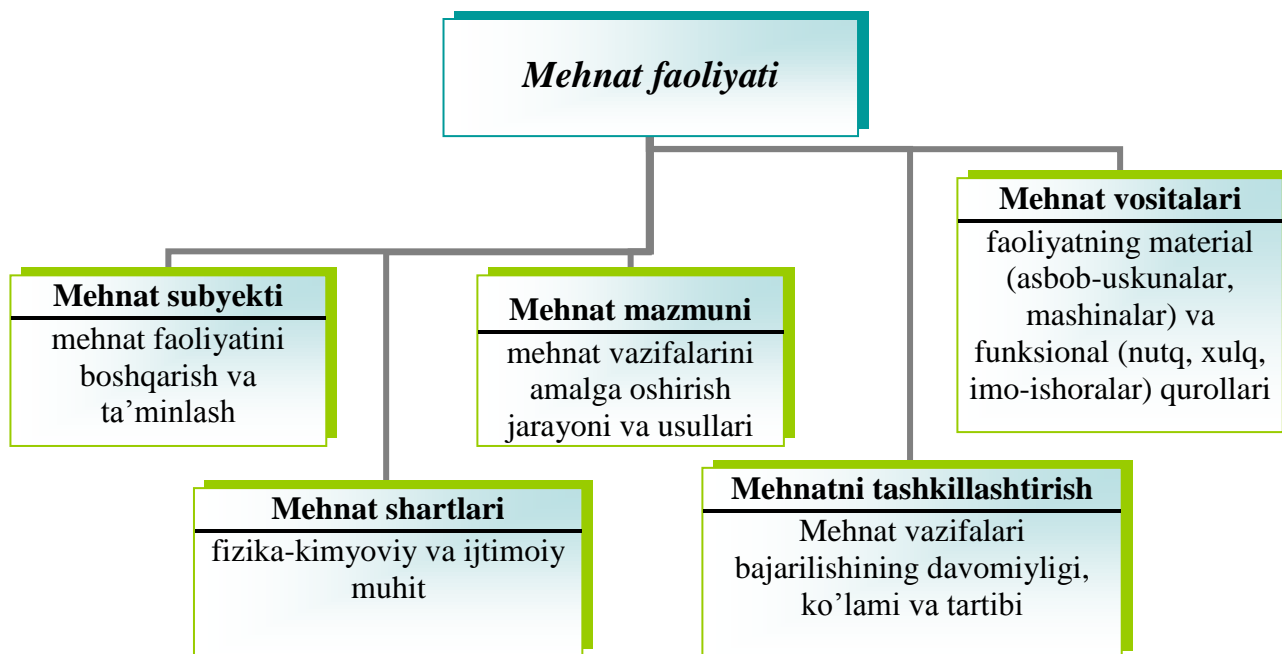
Mehnat faoliyati

Mehnat subyekti
mehnat faoliyatini boshqarish va ta’minlash

Mehnat shartlari
fizika-kimyoviy va ijtimoiy muhit

Mehnat mazmuni
mehnat vazifalarini amalga oshirish jarayoni va usullari

Mehnatni tashkillashtirish
Mehnat vazifalari bajarilishining davomiyligi, ko’lami va tartibi

Mehnat vositalari
faoliyatning material (asbob-uskunalar, mashinalar) va funksional (nutq, xulq, imo-ishoralar) qurollari